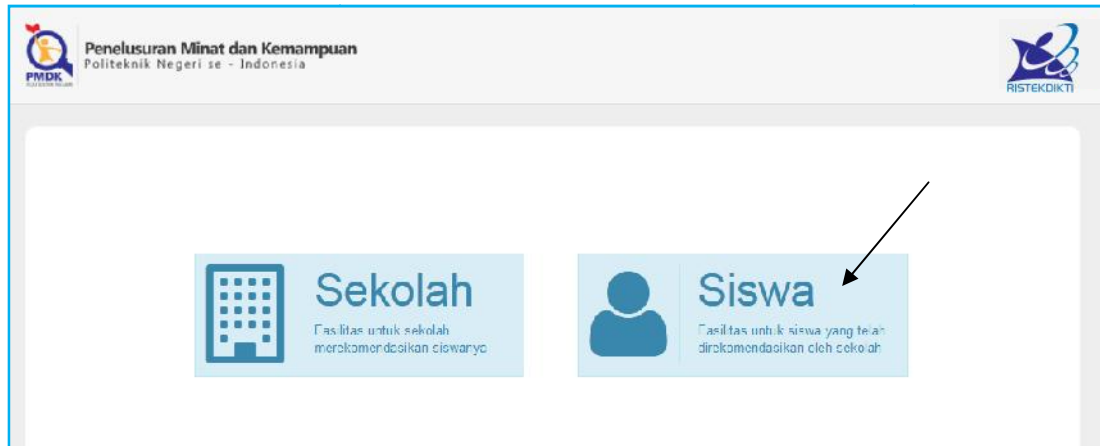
PMDK

Penelusuran Minat dan Kemampuan
Politeknik Negeri se - Indonesia

RISTEKDIKTI

Sekolah
Fasilitas untuk sekolah merekomendasikan siswanya

Siswa
Fasilitas untuk siswa yang telah direkomendasikan oleh sekolah